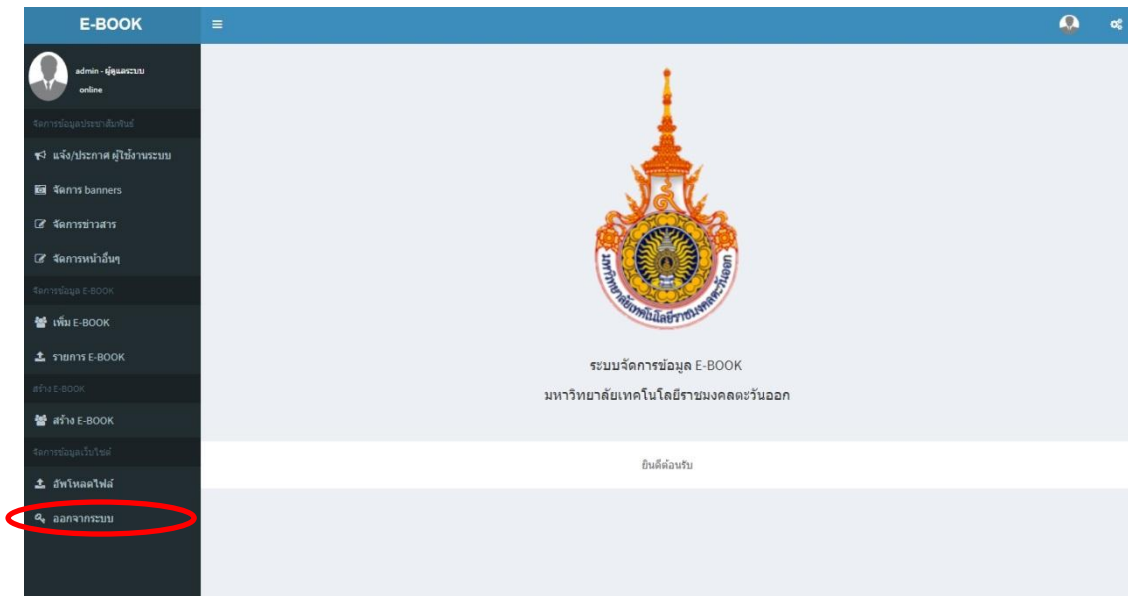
E-BOOK

≡

admin - ผู้ดูแลระบบ
online

จัดการข้อมูลประชาสัมพันธ์

แจ้ง/ประกาศ ผู้ใช้งานระบบ

จัดการ banners

จัดการข่าวสาร

จัดการหน้าอื่นๆ

จัดการข้อมูล E-BOOK

เพิ่ม E-BOOK

รายการ E-BOOK

สร้าง E-BOOK

สร้าง E-BOOK

จัดการข้อมูลเว็บไซต์

อัพโหลดไฟล์

ออกจากระบบ

มหาวิทยาลัยเทคโนโลยีราชมงคลตะวันออก

ระบบจัดการข้อมูล E-BOOK
มหาวิทยาลัยเทคโนโลยีราชมงคลตะวันออก

ยินดีต้อนรับ